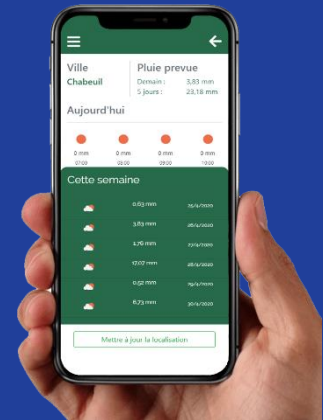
Ville
Chabeuil

Pluie prevue
Demain : 3,83 mm
5 jours : 23,18 mm

Aujourd'hui

| 0 mm | 0 mm | 0 mm | 0 mm |
|---|---|---|---|
| 07:00 | 13:00 | 16:00 | 19:00 |

Cette semaine

| 0.63 mm | 25/4/2020 |
|---|---|
| 3.83 mm | 26/4/2020 |
| 1.76 mm | 27/4/2020 |
| 17.07 mm | 28/4/2020 |
| 0.52 mm | 29/4/2020 |
| 8.73 mm | 30/4/2020 |

Mettre à jour la localisation